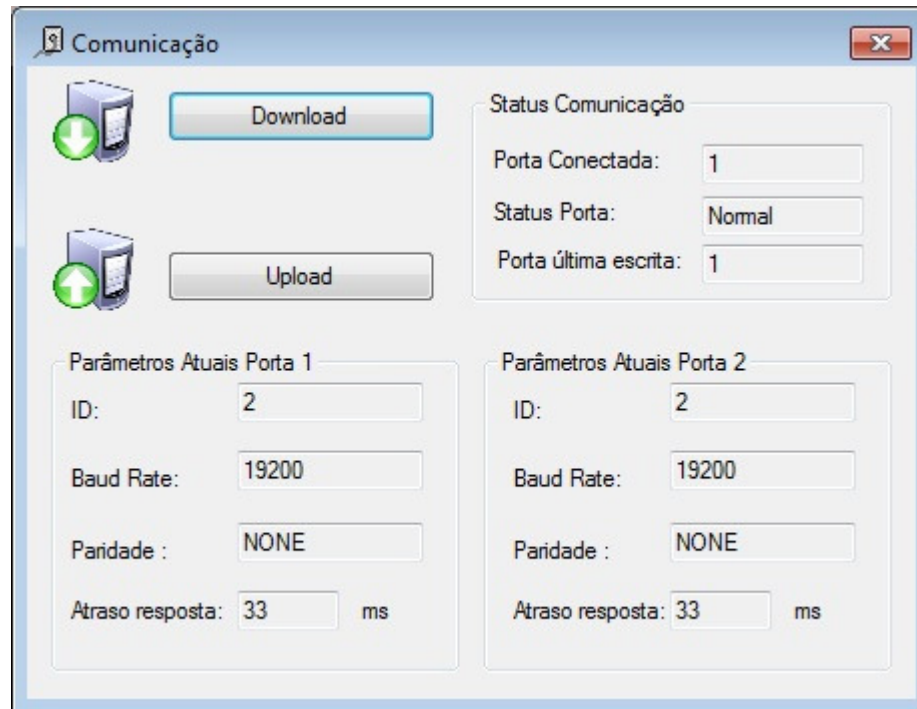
Comunicação

Download

Upload

Status Comunicação

Porta Conectada: 1

Status Porta: Normal

Porta última escrita: 1

Parâmetros Atuais Porta 1

ID: 2

Baud Rate: 19200

Paridade : NONE

Atraso resposta: 33 ms

Parâmetros Atuais Porta 2

ID: 2

Baud Rate: 19200

Paridade : NONE

Atraso resposta: 33 ms